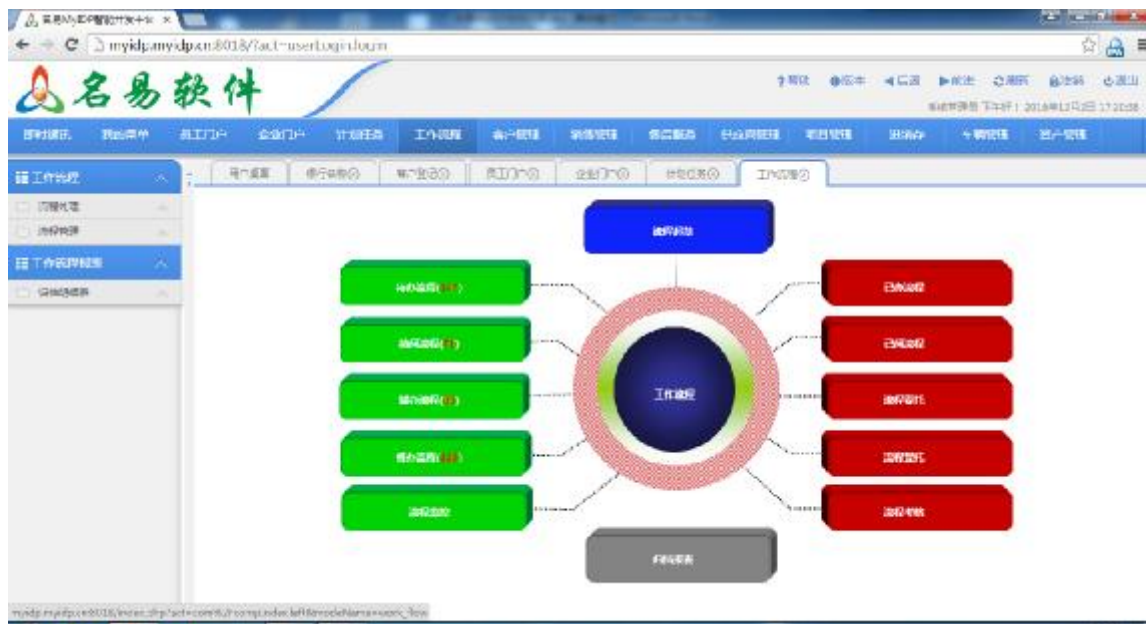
名易软件

myidp.myidp.cn:8018/?act=user.Login.login

名易软件

帮助 版本 后退 前进 刷新 锁屏 退出

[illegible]

即时通讯 | 我的菜单 | 员工门户 | 企业门户 | 计划任务 | 工作流程 | 客户管理 | 销售管理 | 售后服务 | 供应商管理 | 项目管理 | 进销存 | 车辆管理 | 资产管理

工作流程
问题处理
流程监控
工作流程配置
流程设计器

用户桌面 | 银行账号 | 客户登记 | 员工门户 | 企业门户 | 计划任务 | 工作流程

流程新建

待办流程
转阅流程
待办流程
督办流程
流程监控

工作流程

已办流程
已阅流程
流程委托
流程查询
流程考核

流程报表

myidp.myidp.cn:8018/index.php?act=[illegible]